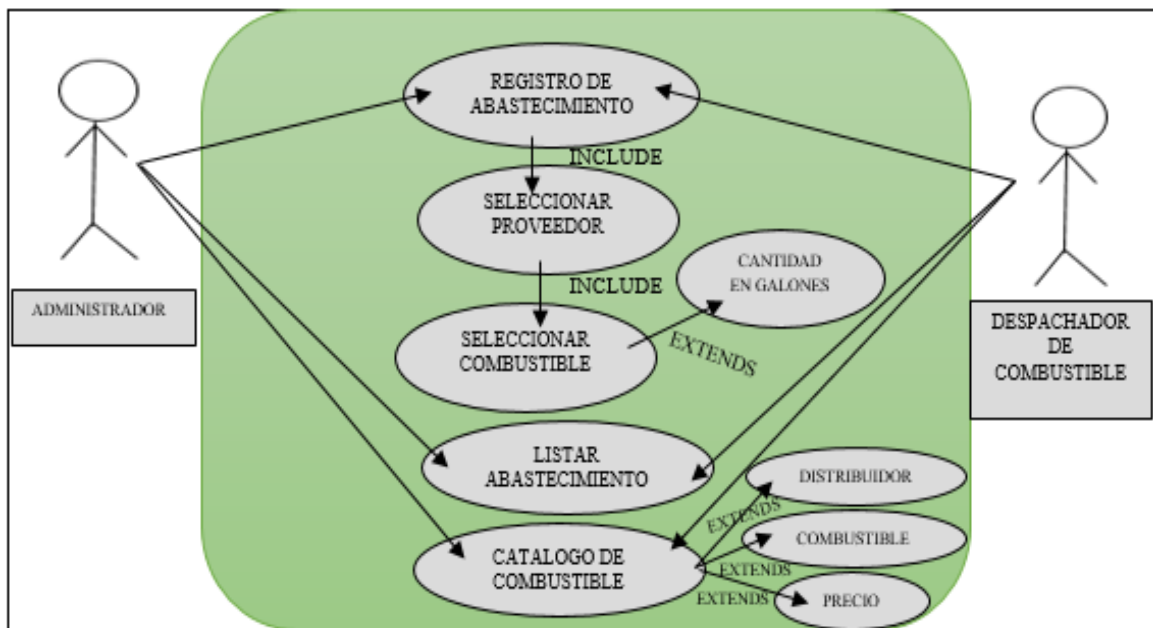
ADMINISTRADOR

REGISTRO DE ABASTECIMIENTO

INCLUDE

SELECCIONAR PROVEEDOR

INCLUDE

CANTIDAD EN GALONES

SELECCIONAR COMBUSTIBLE

EXTENDS

LISTAR ABASTECIMIENTO

DISTRIBUIDOR

EXTENDS

CATALOGO DE COMBUSTIBLE

COMBUSTIBLE

EXTENDS

EXTENDS

PRECIO

DESPACHADOR DE COMBUSTIBLE